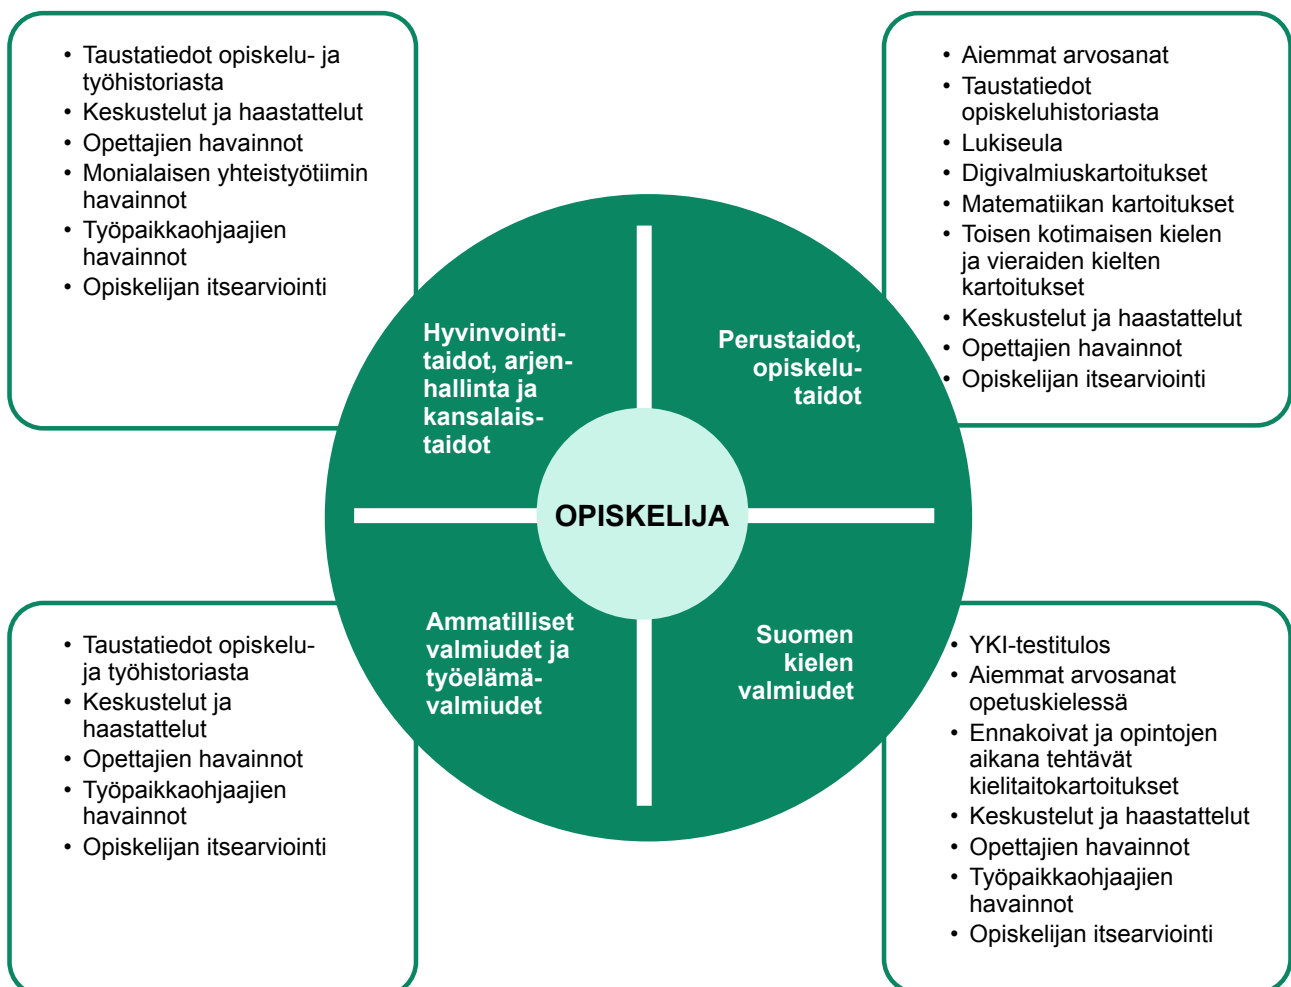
- Taustatiedot opiskelu- ja työhistoriasta
- Keskustelut ja haastattelut
- Opettajien havainnot
- Monialaisen yhteistyötiimin havainnot
- Työpaikkaohjaajien havainnot
- Opiskelijan itsearviointi

- Aiemmat arvosanat
- Taustatiedot opiskeluhistoriasta
- Lukiseula
- Digivalmiuskartoitukset
- Matematiikan kartoitukset
- Toisen kotimaisen kielen ja vieraiden kielten kartoitukset
- Keskustelut ja haastattelut
- Opettajien havainnot
- Opiskelijan itsearviointi

Hyvinvointitaidot, arjenhallinta ja kansalaistaidot

Perustaidot, opiskelutaidot

OPISKELIJA

Ammatilliset valmiudet ja työelämävalmiudet

Suomen kielen valmiudet

- Taustatiedot opiskelu- ja työhistoriasta
- Keskustelut ja haastattelut
- Opettajien havainnot
- Työpaikkaohjaajien havainnot
- Opiskelijan itsearviointi

- YKI-testitulos
- Aiemmat arvosanat opetuskielessä
- Ennakoivat ja opintojen aikana tehtävät kielitaitokartoitukset
- Keskustelut ja haastattelut
- Opettajien havainnot
- Työpaikkaohjaajien havainnot
- Opiskelijan itsearviointi